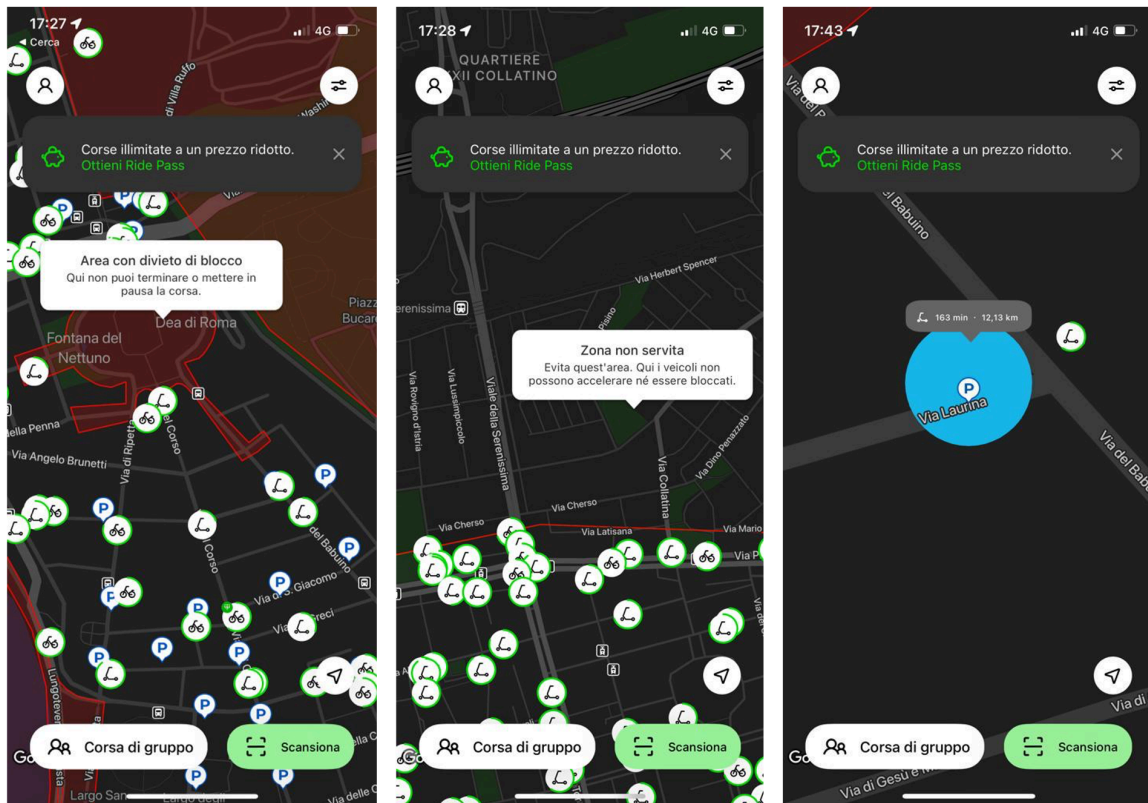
17:27
◂ Cerca
4G
Corse illimitate a un prezzo ridotto.
Ottieni Ride Pass
Area con divieto di blocco
Qui non puoi terminare o mettere in pausa la corsa.
Viale di Villa Ruffo
Piazza Bucare
Fontana del Nettuno
Dea di Roma
della Penna
Via Angelo Brunetti
Via di Ripetta
Corso
Corso
del Babuino
Via di S. Giacomo
Via Greci
Lungotevere
Largo San
Corsa di gruppo
Scansiona

17:28
4G
QUARTIERE XII COLLATINO
Corse illimitate a un prezzo ridotto.
Ottieni Ride Pass
Serenissima
Via Herbert Spencer
Zona non servita
Evita quest'area. Qui i veicoli non possono accelerare né essere bloccati.
Via Rovigno d'Istria
Via Lussinpiccolo
Viale della Serenissima
Via Collatina
Via Dino Penazzato
Via Cherso
Via Cherso
Via Latisana
Via Mario
Corsa di gruppo
Scansiona

17:43
4G
Corse illimitate a un prezzo ridotto.
Ottieni Ride Pass
del Babuino
163 min · 12,13 km
Via Laurina
Via del Bab
Via di Gesù e Maria
Corsa di gruppo
Scansiona